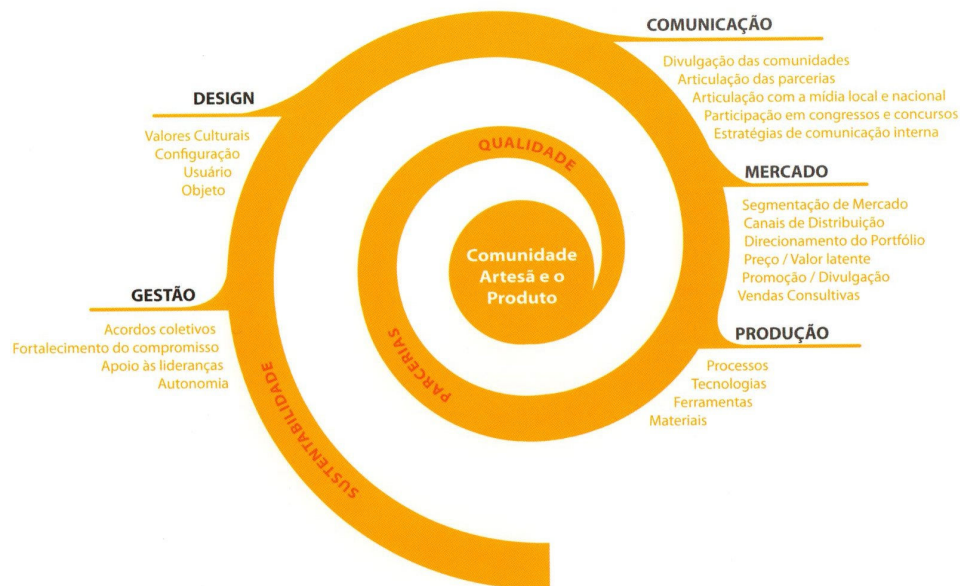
COMUNICAÇÃO

Divulgação das comunidades
Articulação das parcerias
Articulação com a mídia local e nacional
Participação em congressos e concursos
Estratégias de comunicação interna

DESIGN

Valores Culturais
Configuração
Usuário
Objeto

QUALIDADE

MERCADO

Segmentação de Mercado
Canais de Distribuição
Direcionamento do Portfólio
Preço / Valor latente
Promoção / Divulgação
Vendas Consultivas

Comunidade Artesã e o Produto

GESTÃO

Acordos coletivos
Fortalecimento do compromisso
Apoio às lideranças
Autonomia

PARCERIAS

PRODUÇÃO

Processos
Tecnologias
Ferramentas
Materiais

SUSTENTABILIDADE